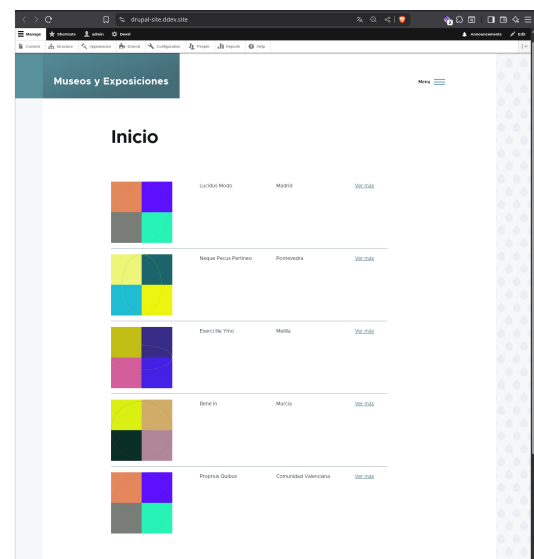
drupal-site.ddev.site

Manage Shortcuts admin Devel Announcements Edit

Content Structure Appearance Extend Configuration People Reports Help

Museos y Exposiciones

Menu

Inicio

| | | | |
|---|---|---|---|
| Lucidus Modo | Madrid | Ver más |
| Neque Pecus Pertineo | Pontevedra | Ver más |
| Exerci Ille Ymo | Melilla | Ver más |
| Bene In | Murcia | Ver más |
| Proprius Quibus | Comunidad Valenciana | Ver más |